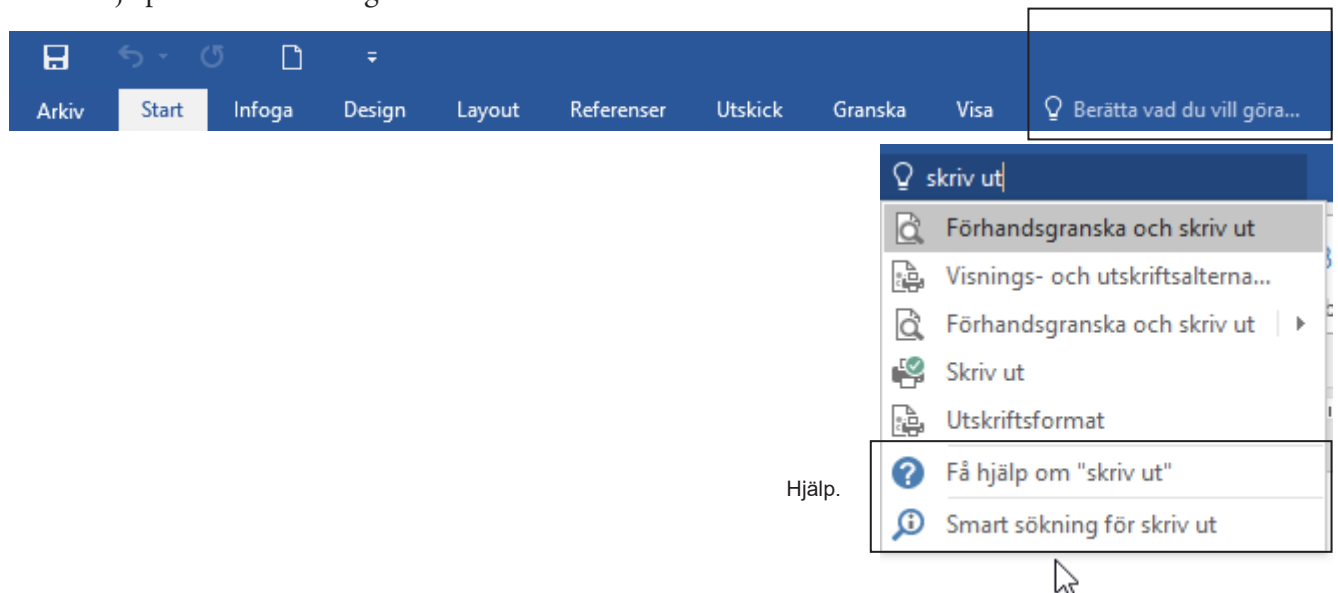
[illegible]

Arkiv | Start | Infoga | Design | Layout | Referenser | Utskick | Granska | Visa | Berätta vad du vill göra...

skriv ut

Förhandsgranska och skriv ut
Visnings- och utskriftsalterna...
Förhandsgranska och skriv ut
Skriv ut
Utskriftsformat

Hjälp.

Få hjälp om "skriv ut"
Smart sökning för skriv ut